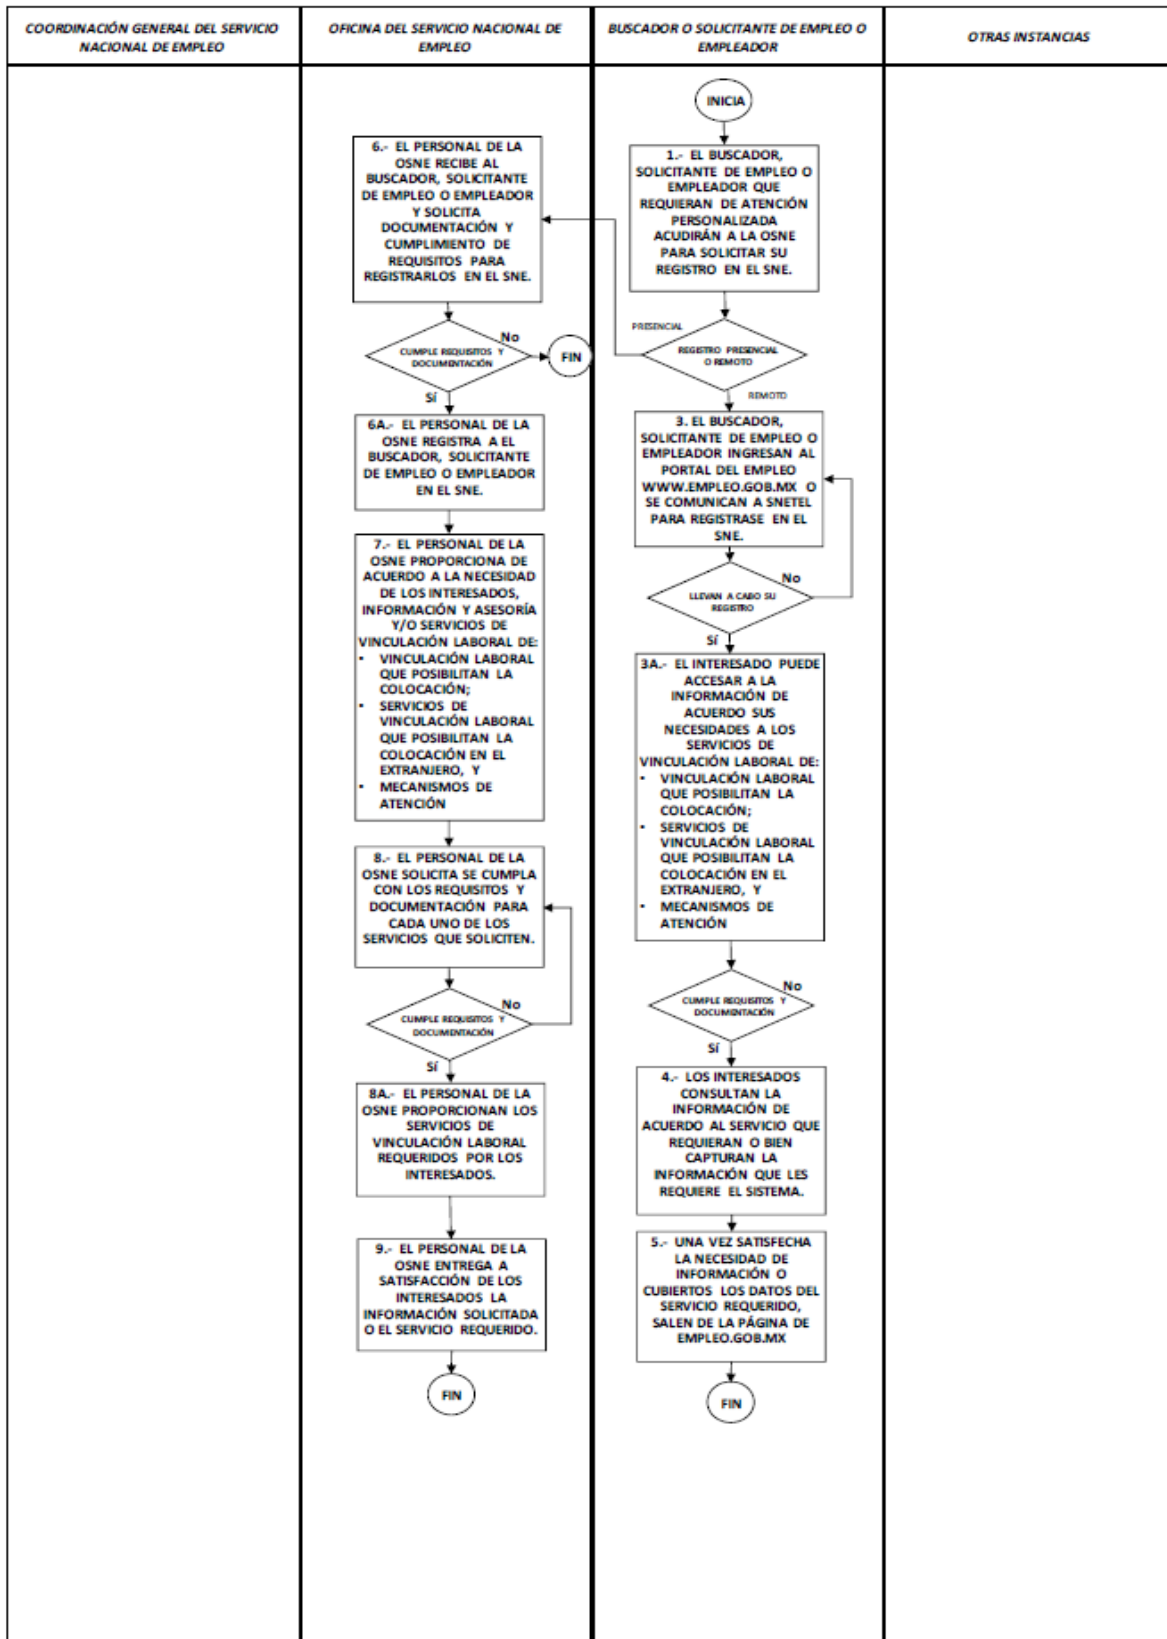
| COORDINACIÓN GENERAL DEL SERVICIO NACIONAL DE EMPLEO | OFICINA DEL SERVICIO NACIONAL DE EMPLEO | BUSCADOR O SOLICITANTE DE EMPLEO O EMPLEADOR | OTRAS INSTANCIAS |
|---|---|---|---|

INICIA

1.- EL BUSCADOR, SOLICITANTE DE EMPLEO O EMPLEADOR QUE REQUIERAN DE ATENCIÓN PERSONALIZADA ACUDIRÁN A LA OSNE PARA SOLICITAR SU REGISTRO EN EL SNE.

REGISTRO PRESENCIAL O REMOTO

PRESENCIAL

REMOTO

6.- EL PERSONAL DE LA OSNE RECIBE AL BUSCADOR, SOLICITANTE DE EMPLEO O EMPLEADOR Y SOLICITA DOCUMENTACIÓN Y CUMPLIMIENTO DE REQUISITOS PARA REGISTRARLOS EN EL SNE.

CUMPLE REQUISITOS Y DOCUMENTACIÓN

No

FIN

Sí

6A.- EL PERSONAL DE LA OSNE REGISTRA A EL BUSCADOR, SOLICITANTE DE EMPLEO O EMPLEADOR EN EL SNE.

7.- EL PERSONAL DE LA OSNE PROPORCIONA DE ACUERDO A LA NECESIDAD DE LOS INTERESADOS, INFORMACIÓN Y ASESORÍA Y/O SERVICIOS DE VINCULACIÓN LABORAL DE:
• VINCULACIÓN LABORAL QUE POSIBILITAN LA COLOCACIÓN;
• SERVICIOS DE VINCULACIÓN LABORAL QUE POSIBILITAN LA COLOCACIÓN EN EL EXTRANJERO, Y
• MECANISMOS DE ATENCIÓN

8.- EL PERSONAL DE LA OSNE SOLICITA SE CUMPLA CON LOS REQUISITOS Y DOCUMENTACIÓN PARA CADA UNO DE LOS SERVICIOS QUE SOLICITEN.

CUMPLE REQUISITOS Y DOCUMENTACIÓN

No

Sí

8A.- EL PERSONAL DE LA OSNE PROPORCIONAN LOS SERVICIOS DE VINCULACIÓN LABORAL REQUERIDOS POR LOS INTERESADOS.

9.- EL PERSONAL DE LA OSNE ENTREGA A SATISFACCIÓN DE LOS INTERESADOS LA INFORMACIÓN SOLICITADA O EL SERVICIO REQUERIDO.

FIN

3. EL BUSCADOR, SOLICITANTE DE EMPLEO O EMPLEADOR INGRESAN AL PORTAL DEL EMPLEO WWW.EMPLEO.GOB.MX O SE COMUNICAN A SNETEL PARA REGISTRASE EN EL SNE.

LLEVAN A CABO SU REGISTRO

No

Sí

3A.- EL INTERESADO PUEDE ACCESAR A LA INFORMACIÓN DE ACUERDO SUS NECESIDADES A LOS SERVICIOS DE VINCULACIÓN LABORAL DE:
• VINCULACIÓN LABORAL QUE POSIBILITAN LA COLOCACIÓN;
• SERVICIOS DE VINCULACIÓN LABORAL QUE POSIBILITAN LA COLOCACIÓN EN EL EXTRANJERO, Y
• MECANISMOS DE ATENCIÓN

CUMPLE REQUISITOS Y DOCUMENTACIÓN

No

Sí

4.- LOS INTERESADOS CONSULTAN LA INFORMACIÓN DE ACUERDO AL SERVICIO QUE REQUIERAN O BIEN CAPTURAN LA INFORMACIÓN QUE LES REQUIERE EL SISTEMA.

5.- UNA VEZ SATISFECHA LA NECESIDAD DE INFORMACIÓN O CUBIERTOS LOS DATOS DEL SERVICIO REQUERIDO, SALEN DE LA PÁGINA DE EMPLEO.GOB.MX

FIN